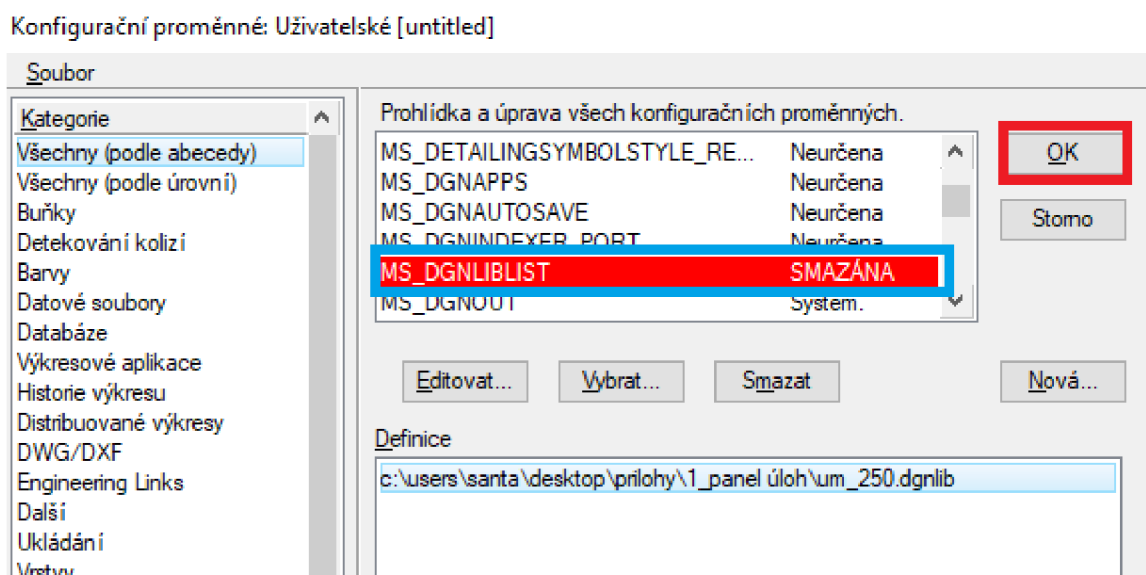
Konfigurační proměnné: Uživatelské [untitled]

Soubor

Kategorie
Všechny (podle abecedy)
Všechny (podle úrovní)
Buňky
Detekování kolizí
Barvy
Datové soubory
Databáze
Výkresové aplikace
Historie výkresu
Distribuované výkresy
DWG/DXF
Engineering Links
Další
Ukládání
Vrstvy

Prohlídka a úprava všech konfiguračních proměnných.

| | |
|---|---|
| MS_DETAILINGSYMBOLSTYLE_RE... | Neurčena |
| MS_DGNAPPS | Neurčena |
| MS_DGNAUTOSAVE | Neurčena |
| MS_DGNINDEXER_PORT | Neurčena |
| MS_DGNLIBLIST | SMAZÁNA |
| MS_DGNOUT | Systém. |

OK
Storno

Editovat...
Vybrat...
Smazat
Nová...

Definice
c:\users\santa\desktop\prilohy\1_panel úloh\um_250.dgnlib